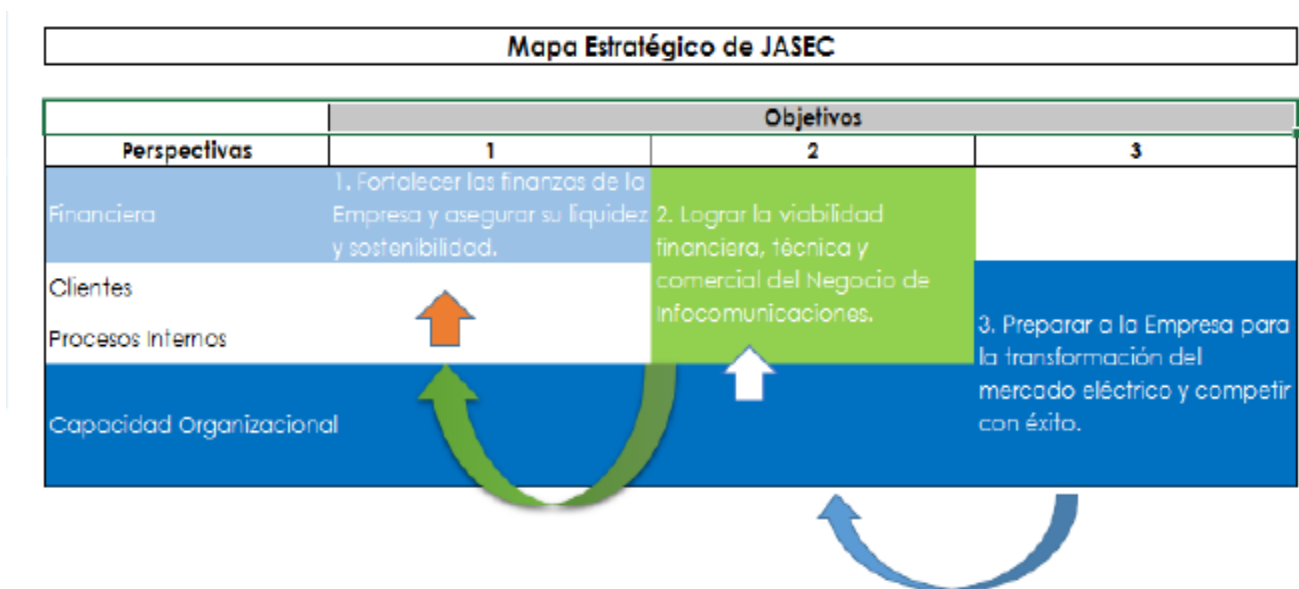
Mapa Estratégico de JASEC

| | Objetivos | | |
|---|---|---|---|
| Perspectivas | 1 | 2 | 3 |
| Financiera | 1. Fortalecer las finanzas de la Empresa y asegurar su liquidez y sostenibilidad. | 2. Lograr la viabilidad financiera, técnica y comercial del Negocio de Infocomunicaciones. | |
| Clientes | | | 3. Preparar a la Empresa para la transformación del mercado eléctrico y competir con éxito. |
| Procesos Internos | | | |
| Capacidad Organizacional | | | |